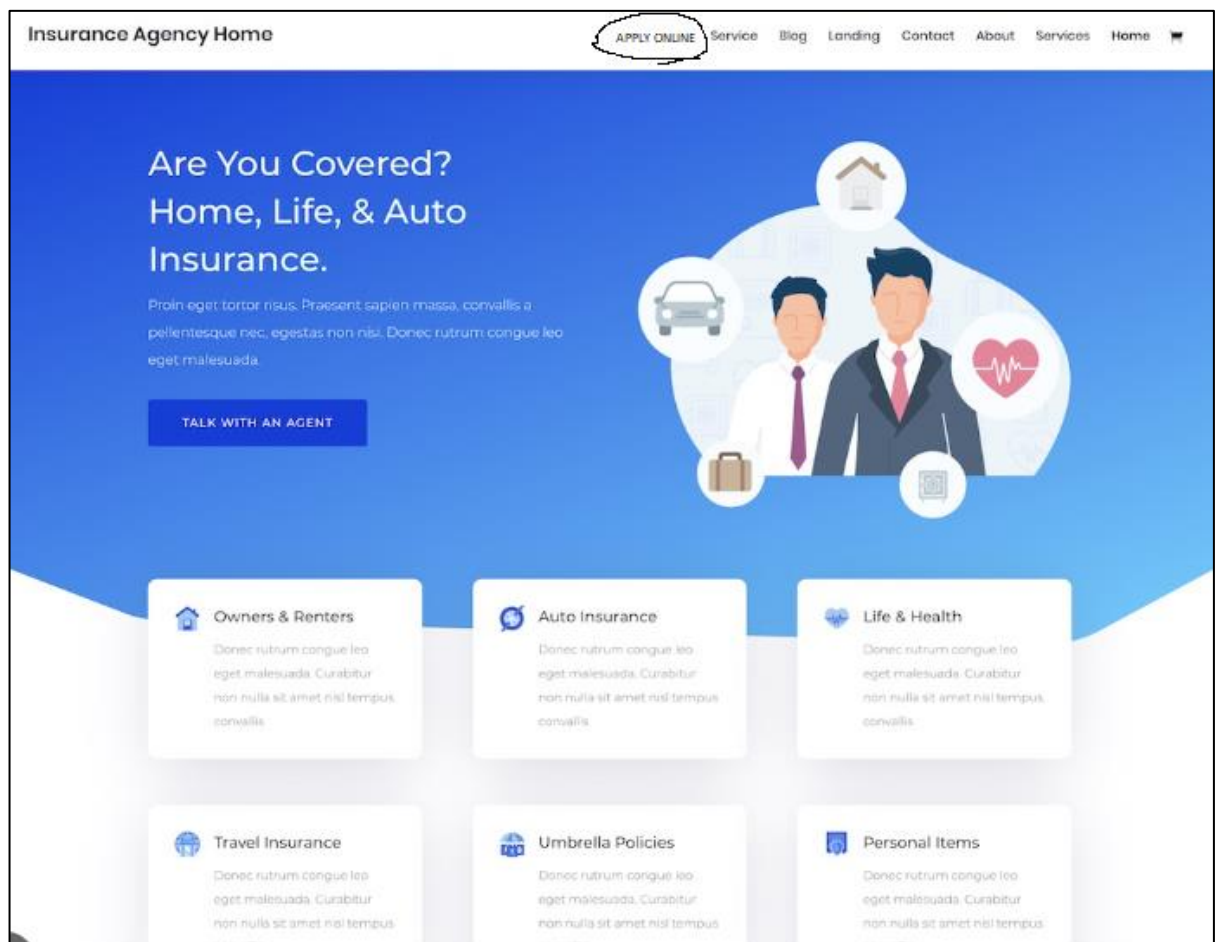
Insurance Agency Home

APPLY ONLINE Service Blog Landing Contact About Services Home

Are You Covered? Home, Life, & Auto Insurance.

Proin eget tortor risus. Praesent sapien massa, convallis a pellentesque nec, egestas non nisi. Donec rutrum congue leo eget malesuada.

TALK WITH AN AGENT

Owners & Renters

Donec rutrum congue leo eget malesuada. Curabitur non nulla sit amet nisl tempus convallis.

Auto Insurance

Donec rutrum congue leo eget malesuada. Curabitur non nulla sit amet nisl tempus convallis.

Life & Health

Donec rutrum congue leo eget malesuada. Curabitur non nulla sit amet nisl tempus convallis.

Travel Insurance

Donec rutrum congue leo eget malesuada. Curabitur non nulla sit amet nisl tempus

Umbrella Policies

Donec rutrum congue leo eget malesuada. Curabitur non nulla sit amet nisl tempus

Personal Items

Donec rutrum congue leo eget malesuada. Curabitur non nulla sit amet nisl tempus